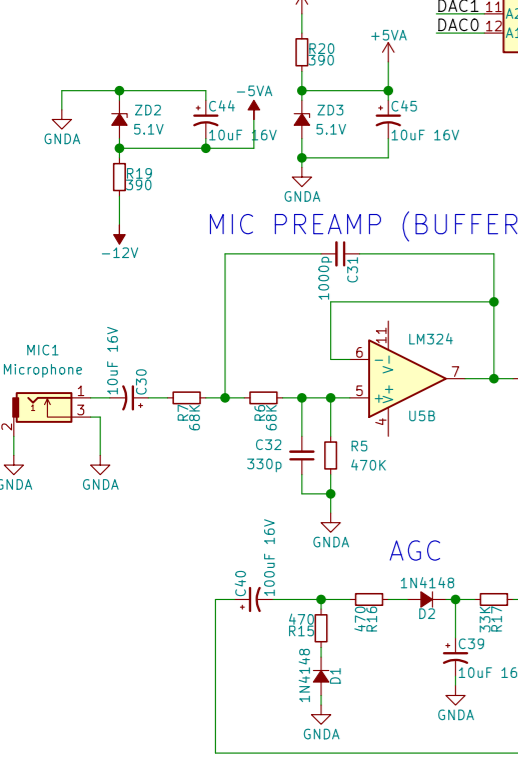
DAC1 11 A2
DAC0 12 A1

R20
390

+5VA

ZD2
5.1V

C44
10uF 16V

-5VA

GNDA

ZD3
5.1V

C45
10uF 16V

GNDA

R19
390

-12V

MIC PREAMP (BUFFER

1000p
C31

MIC1
Microphone

10uF 16V
C30

1
3
2

GNDA
GNDA

R7
68K

R6
68K

6
5
11
4
V-
V+

LM324

7

U5B

C32
330p

R5
470K

GNDA

AGC

C40
100uF 16V

470
R15

470
R16

1N4148
D2

33K
R17

1N4148
D1

C39
10uF 16

GNDA
GNDA